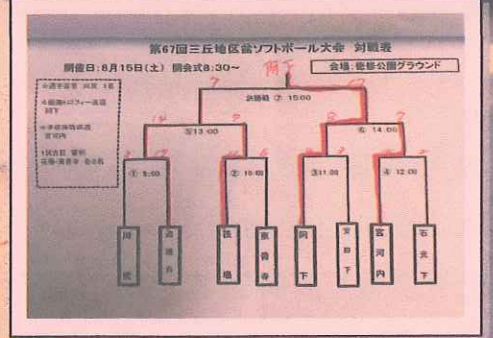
第67回三丘地区会ソフトボール大会 対戦表

開催日：8月15日（土） 開会式8:30～

会場：桜谷公園グラウンド

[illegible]

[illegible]

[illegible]

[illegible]

岡下

⑦決勝戦 15:00

⑤13:00

⑥14:00

①9:00

②10:00

③11:00

④12:00

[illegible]

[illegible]

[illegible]

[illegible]

岡下

安田下

宮河内

石丸下